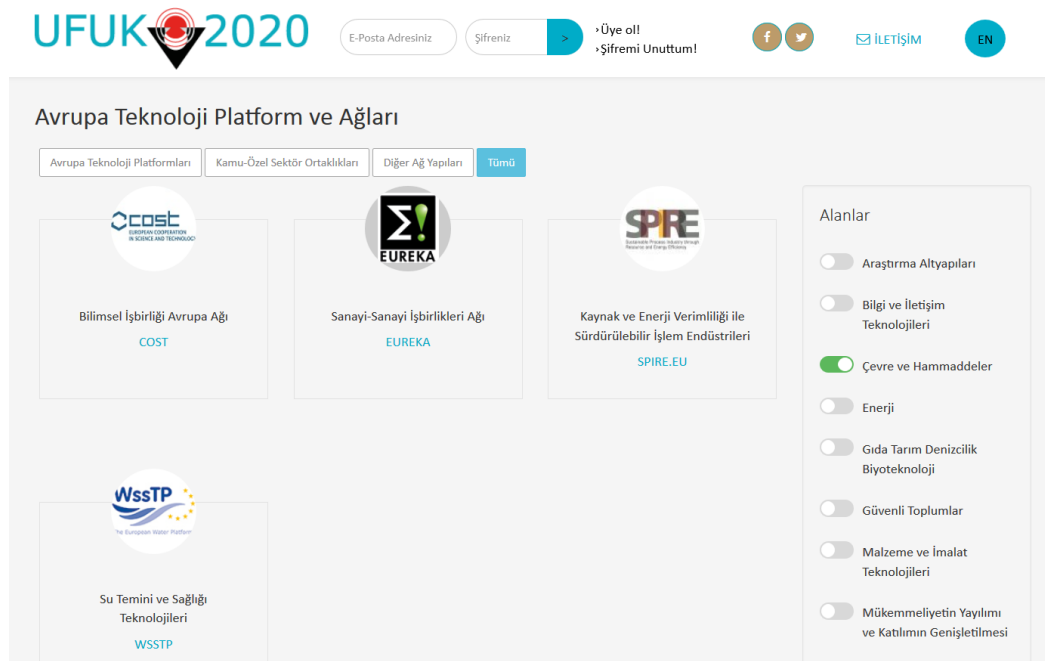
UFUK 2020

E-Posta Adresiniz
Şifreniz
>
›Üye ol!
›Şifremi Unuttum!

f
İLETİŞİM
EN

Avrupa Teknoloji Platform ve Ağları

Avrupa Teknoloji Platformları
Kamu-Özel Sektör Ortaklıkları
Diğer Ağ Yapıları
Tümü

cost
EUROPEAN COOPERATION IN SCIENCE AND TECHNOLOGY
Bilimsel İşbirliği Avrupa Ağı
COST

EUREKA
Sanayi-Sanayi İşbirlikleri Ağı
EUREKA

SPIRE
Sustainable Process Industry through Resource and Energy Efficiency
Kaynak ve Enerji Verimliliği ile Sürdürülebilir İşlem Endüstrileri
SPIRE.EU

WssTP
The European Water Platform
Su Temini ve Sağlığı Teknolojileri
WSSTP

Alanlar
Araştırma Altyapıları
Bilgi ve İletişim Teknolojileri
Çevre ve Hammaddeler
Enerji
Gıda Tarım Denizcilik Biyoteknoloji
Güvenli Toplumlar
Malzeme ve İmalat Teknolojileri
Mükemmeliyetin Yayılımı ve Katılımın Genişletilmesi